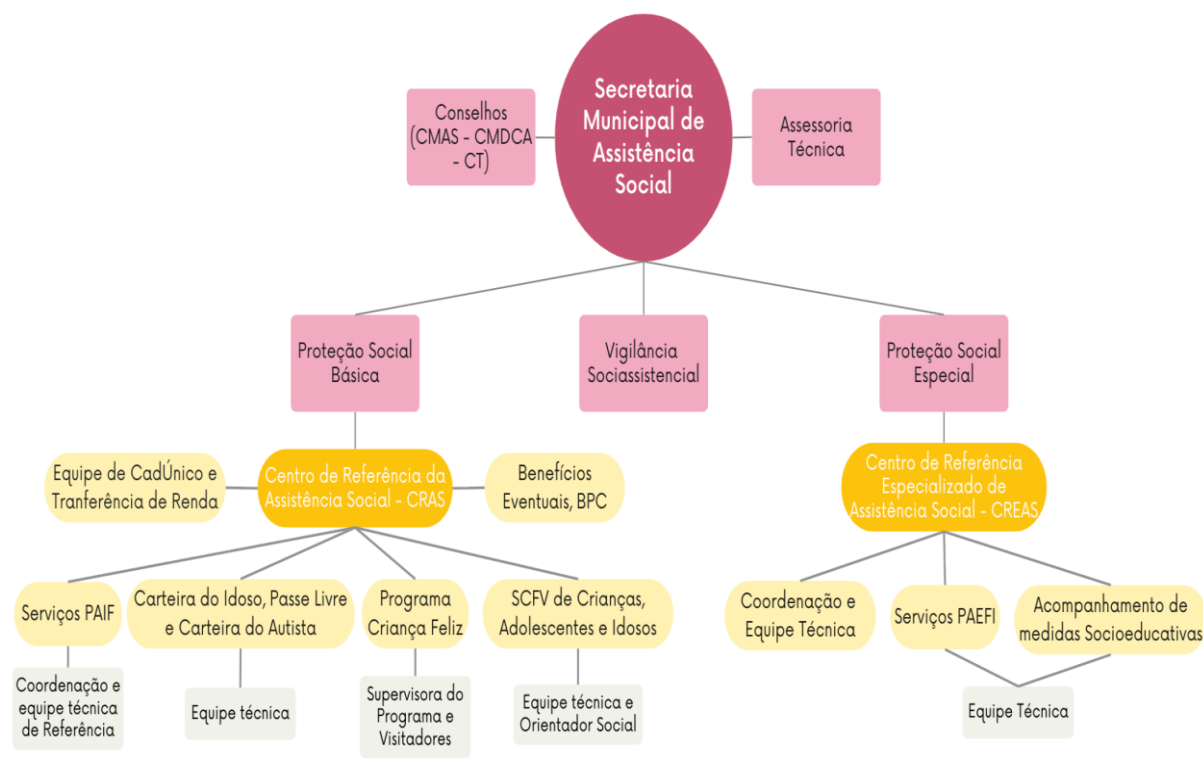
Secretaria Municipal de Assistência Social

Conselhos (CMAS - CMDCA - CT)

Assessoria Técnica

Proteção Social Básica

Vigilância Sociassistencial

Proteção Social Especial

Equipe de CadÚnico e Tranferência de Renda

Centro de Referência da Assistência Social - CRAS

Benefícios Eventuais, BPC

Centro de Referência Especializado de Assistência Social - CREAS

Serviços PAIF

Carteira do Idoso, Passe Livre e Carteira do Autista

Programa Criança Feliz

SCFV de Crianças, Adolescentes e Idosos

Coordenação e Equipe Técnica

Serviços PAEFI

Acompanhamento de medidas Socioeducativas

Coordenação e equipe técnica de Referência

Equipe técnica

Supervisora do Programa e Visitadores

Equipe técnica e Orientador Social

Equipe Técnica